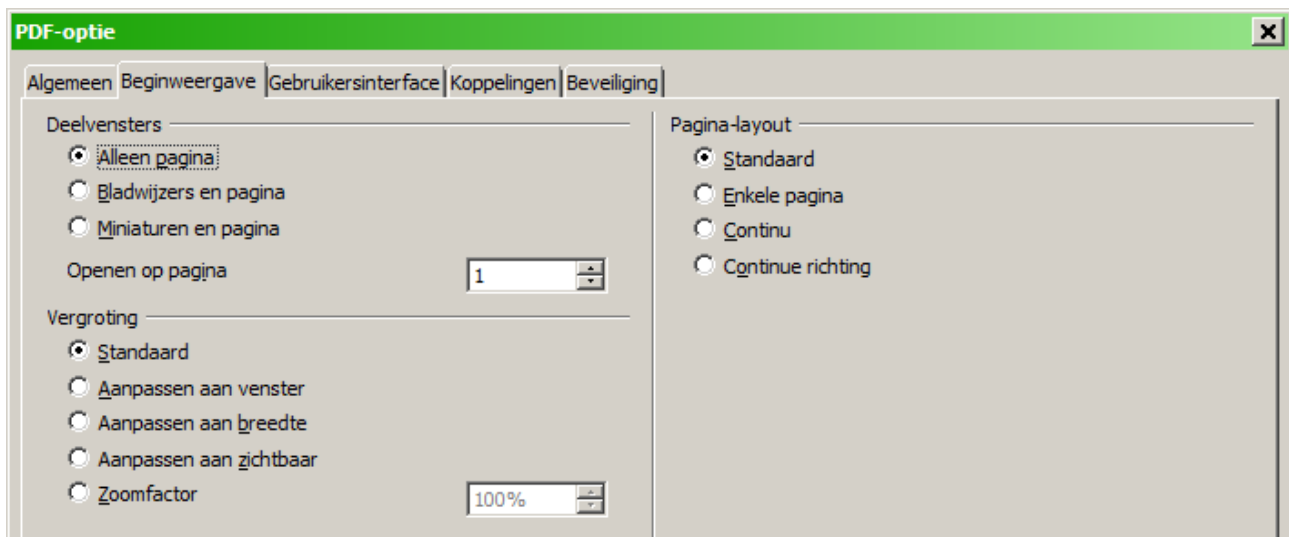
PDF-optie

Algemeen | Beginweergave | Gebruikersinterface | Koppelingen | Beveiliging

Deelvensters
Alleen pagina
Bladwijzers en pagina
Miniaturen en pagina
Openen op pagina 1

Vergroting
Standaard
Aanpassen aan venster
Aanpassen aan breedte
Aanpassen aan zichtbaar
Zoomfactor 100%

Pagina-layout
Standaard
Enkele pagina
Continu
Continue richting